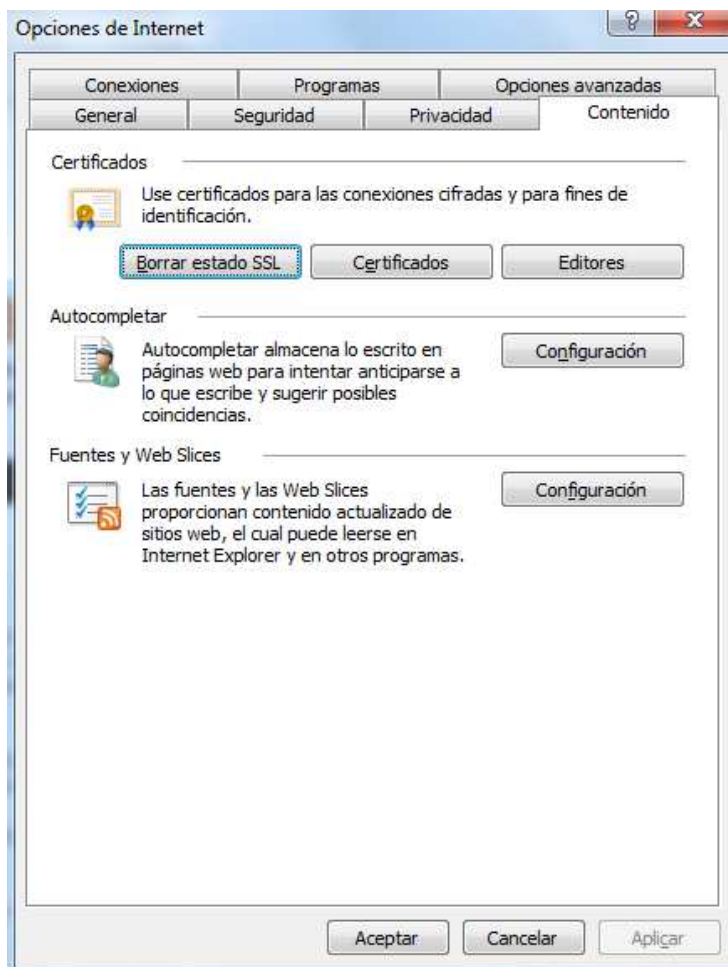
Opciones de Internet

?

X

Conexiones

Programas

Opciones avanzadas

General

Seguridad

Privacidad

Contenido

Certificados

Use certificados para las conexiones cifradas y para fines de identificación.

Borrar estado SSL

Certificados

Editores

Autocompletar

Autocompletar almacena lo escrito en páginas web para intentar anticiparse a lo que escribe y sugerir posibles coincidencias.

Configuración

Fuentes y Web Slices

Las fuentes y las Web Slices proporcionan contenido actualizado de sitios web, el cual puede leerse en Internet Explorer y en otros programas.

Configuración

Aceptar

Cancelar

Aplicar